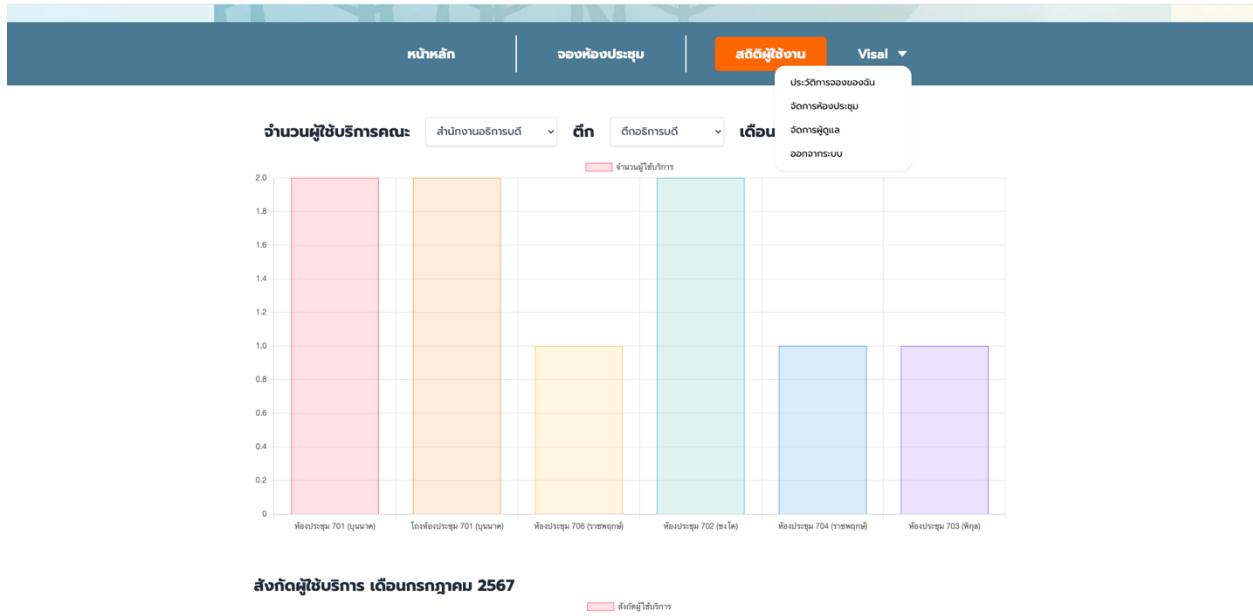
หน้าหลัก | จองห้องประชุม | สถิติผู้ใช้งาน | Visal ▾

ประวัติการจองของฉัน
จัดการห้องประชุม
จัดการผู้ดูแล
ออกจากระบบ

จำนวนผู้ใช้บริการคณะ สำนักงานอธิการบดี ตึก ตึกอธิการบดี เดือน

จำนวนผู้ใช้บริการ

2.0
1.8
1.6
1.4
1.2
1.0
0.8
0.6
0.4
0.2
0

ห้องประชุม 701 (บุนนาค) | โถงห้องประชุม 701 (บุนนาค) | ห้องประชุม 706 (ราชพฤกษ์) | ห้องประชุม 702 (ชงโค) | ห้องประชุม 704 (ราชพฤกษ์) | ห้องประชุม 703 (พิกุล)

สังกัดผู้ใช้บริการ เดือนกรกฎาคม 2567

สังกัดผู้ใช้บริการ